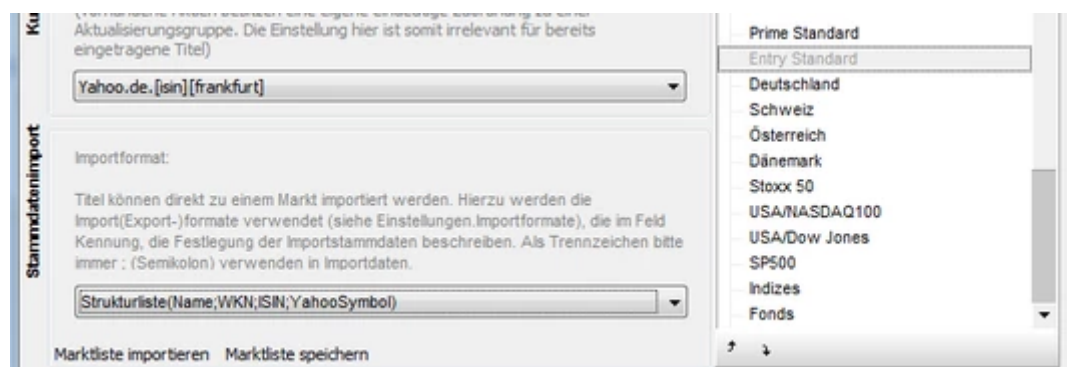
Ku

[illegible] Aktualisierungsgruppe. Die Einstellung hier ist somit irrelevant für bereits eingetragene Titel)

Yahoo.de.[isin][frankfurt]

Stammdatenimport

Importformat:

Titel können direkt zu einem Markt importiert werden. Hierzu werden die Import(Export-)formate verwendet (siehe Einstellungen.Importformate), die im Feld Kennung, die Festlegung der Importstammdaten beschreiben. Als Trennzeichen bitte immer ; (Semikolon) verwenden in Importdaten.

Strukturliste(Name;WKN;ISIN;YahooSymbol)

Marktliste importieren Marktliste speichern

Prime Standard
Entry Standard
Deutschland
Schweiz
Österreich
Dänemark
Stoxx 50
USA/NASDAQ100
USA/Dow Jones
SP500
Indizes
Fonds